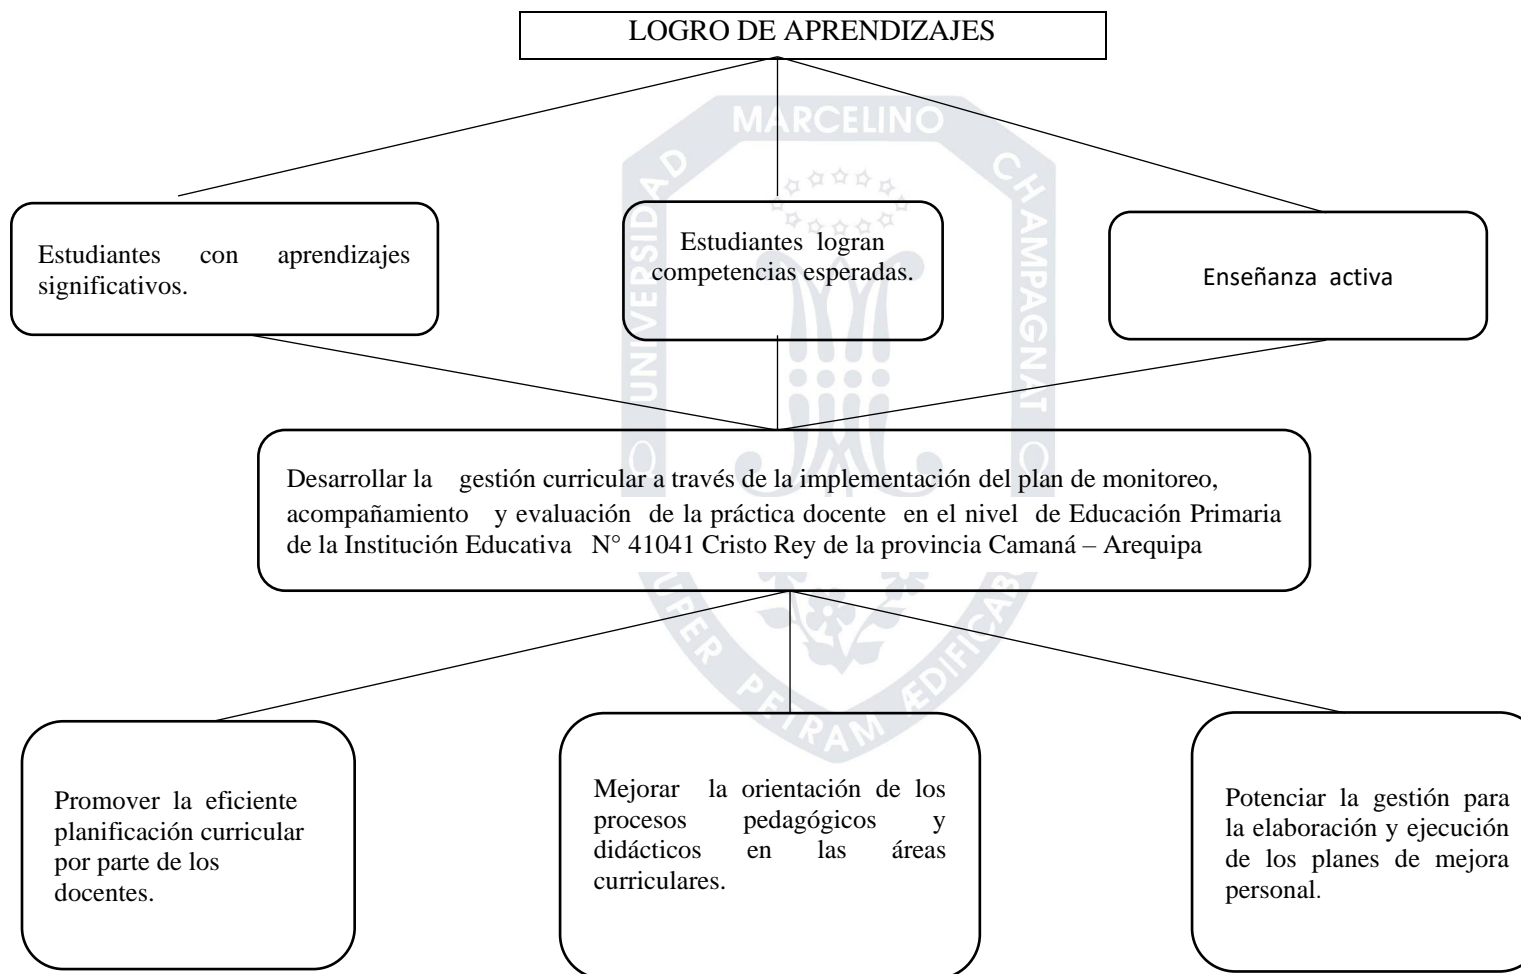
LOGRO DE APRENDIZAJES

MARCELINO CHAMPAGNAT UNIVERSIDAD

Estudiantes con aprendizajes significativos.

Estudiantes logran competencias esperadas.

Enseñanza activa

Desarrollar la gestión curricular a través de la implementación del plan de monitoreo, acompañamiento y evaluación de la práctica docente en el nivel de Educación Primaria de la Institución Educativa N° 41041 Cristo Rey de la provincia Camaná – Arequipa

SUPER PETRAM AEDIFICABO

Promover la eficiente planificación curricular por parte de los docentes.

Mejorar la orientación de los procesos pedagógicos y didácticos en las áreas curriculares.

Potenciar la gestión para la elaboración y ejecución de los planes de mejora personal.